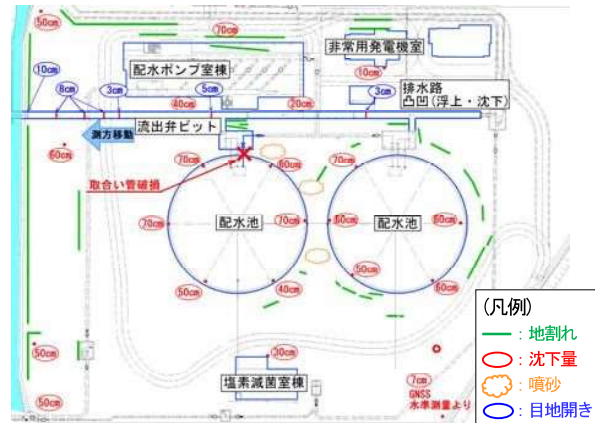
50cm
70cm
非常用発電機室
配水ポンプ室棟
10cm
10cm
8cm
3cm
5cm
40cm
20cm
3cm
排水路
凸凹（浮上・沈下）
測方移動
流出弁ピット
60cm
70cm
60cm
70cm
取合い管破損
配水池
70cm
70cm
60cm
配水池
70cm
50cm
50cm
40cm
60cm
50cm
30cm
塩素滅菌室棟
7cm
GNSS
水準測量より
50cm
(凡例)
：地割れ
：沈下量
：噴砂
：目地開き